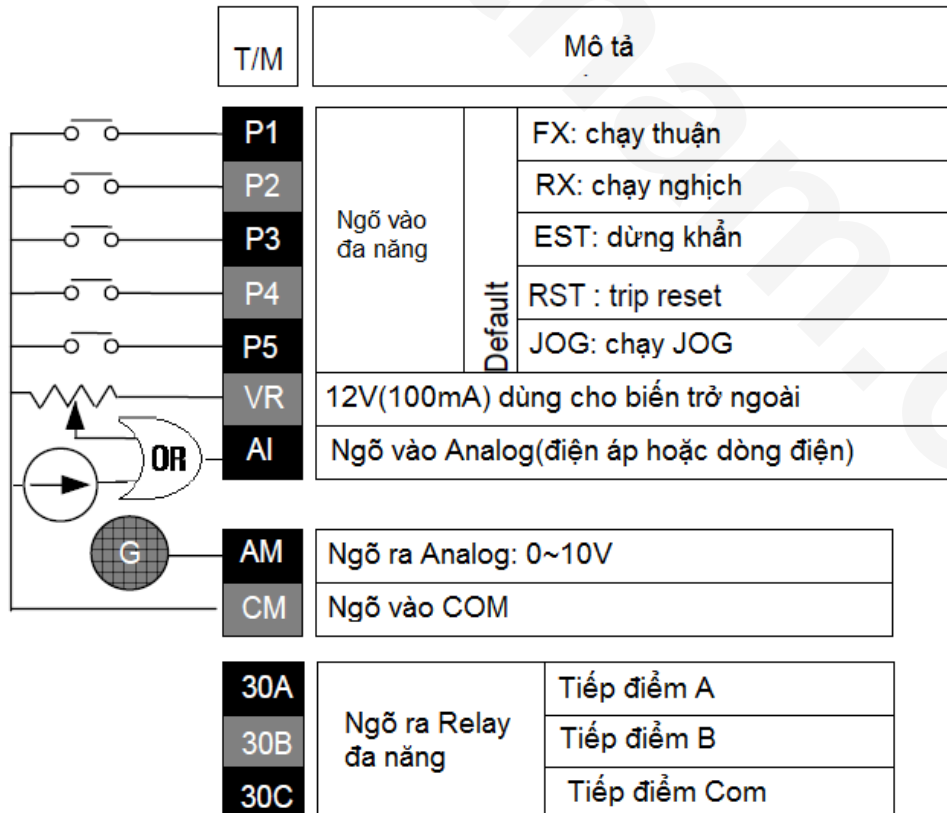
| T/M | Mô tả | | |
|---|---|---|---|
| P1 | Ngõ vào đa năng | Default | FX: chạy thuận |
| P2 | | | RX: chạy nghịch |
| P3 | | | EST: dừng khẩn |
| P4 | | | RST : trip reset |
| P5 | | | JOG: chạy JOG |
| VR | 12V(100mA) dùng cho biến trở ngoài | | |
| AI | Ngõ vào Analog(điện áp hoặc dòng điện) | | |

OR

G

| | |
|---|---|
| AM | Ngõ ra Analog: 0~10V |
| CM | Ngõ vào COM |

| | | |
|---|---|---|
| 30A | Ngõ ra Relay đa năng | Tiếp điểm A |
| 30B | | Tiếp điểm B |
| 30C | | Tiếp điểm Com |